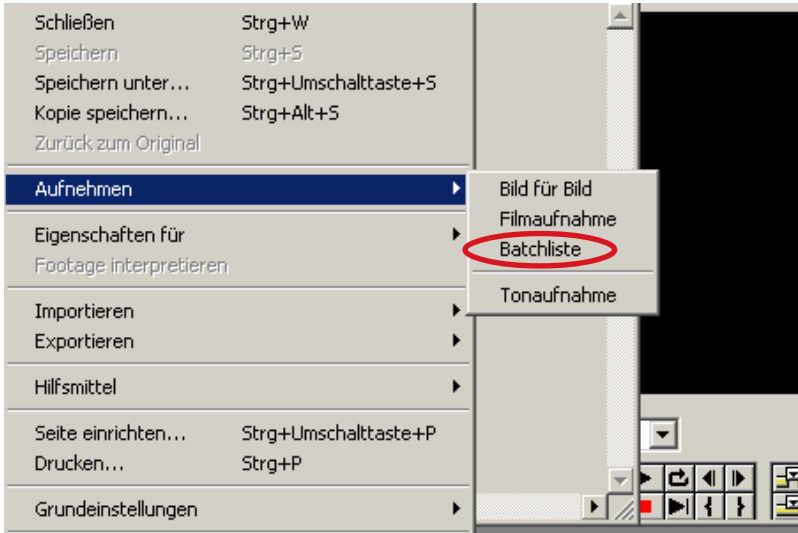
Schließen Strg+W
Speichern Strg+S
Speichern unter... Strg+Umschalttaste+S
Kopie speichern... Strg+Alt+S
Zurück zum Original

Aufnehmen

Bild für Bild
Filmaufnahme
Batchliste

Tonaufnahme

Eigenschaften für
Footage interpretieren

Importieren
Exportieren

Hilfsmittel

Seite einrichten... Strg+Umschalttaste+P
Drucken... Strg+P

Grundeinstellungen